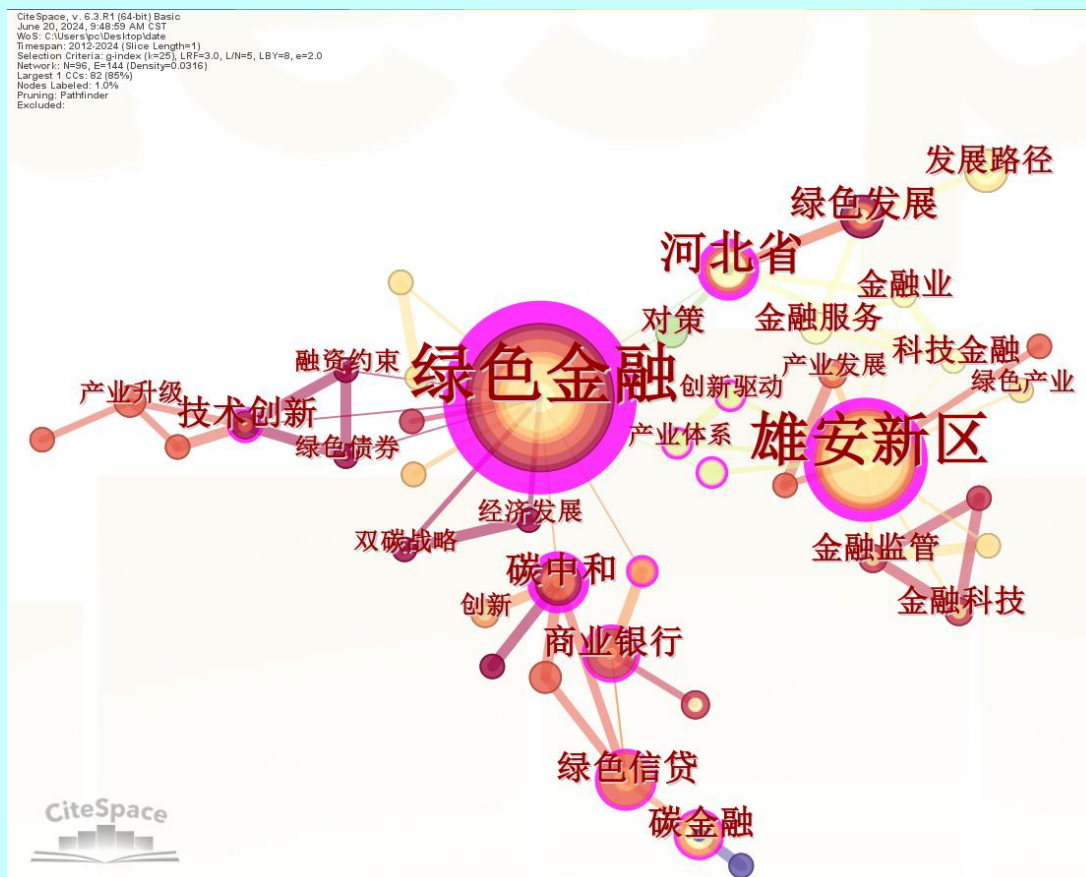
CiteSpace, v. 6.3.R1 (64-bit) Basic
June 20, 2024, 9:48:59 AM CST
WoS: C:\Users\pc\Desktop\date
Timespan: 2012-2024 (Slice Length=1)
Selection Criteria: g-index (k=25), LRF=3.0, L/N=5, LBY=8, e=2.0
Network: N=96, E=144 (Density=0.0316)
Largest 1 CCs: 82 (85%)
Nodes Labeled: 1.0%
Pruning: Pathfinder
Excluded:

发展路径
绿色发展
河北省
金融业
金融服务
对策
科技金融
产业发展
绿色产业
融资约束
绿色金融
创新驱动
产业升级
技术创新
绿色债券
产业体系
雄安新区
经济发展
双碳战略
金融监管
碳中和
金融科技
创新
商业银行
绿色信贷
碳金融
CiteSpace